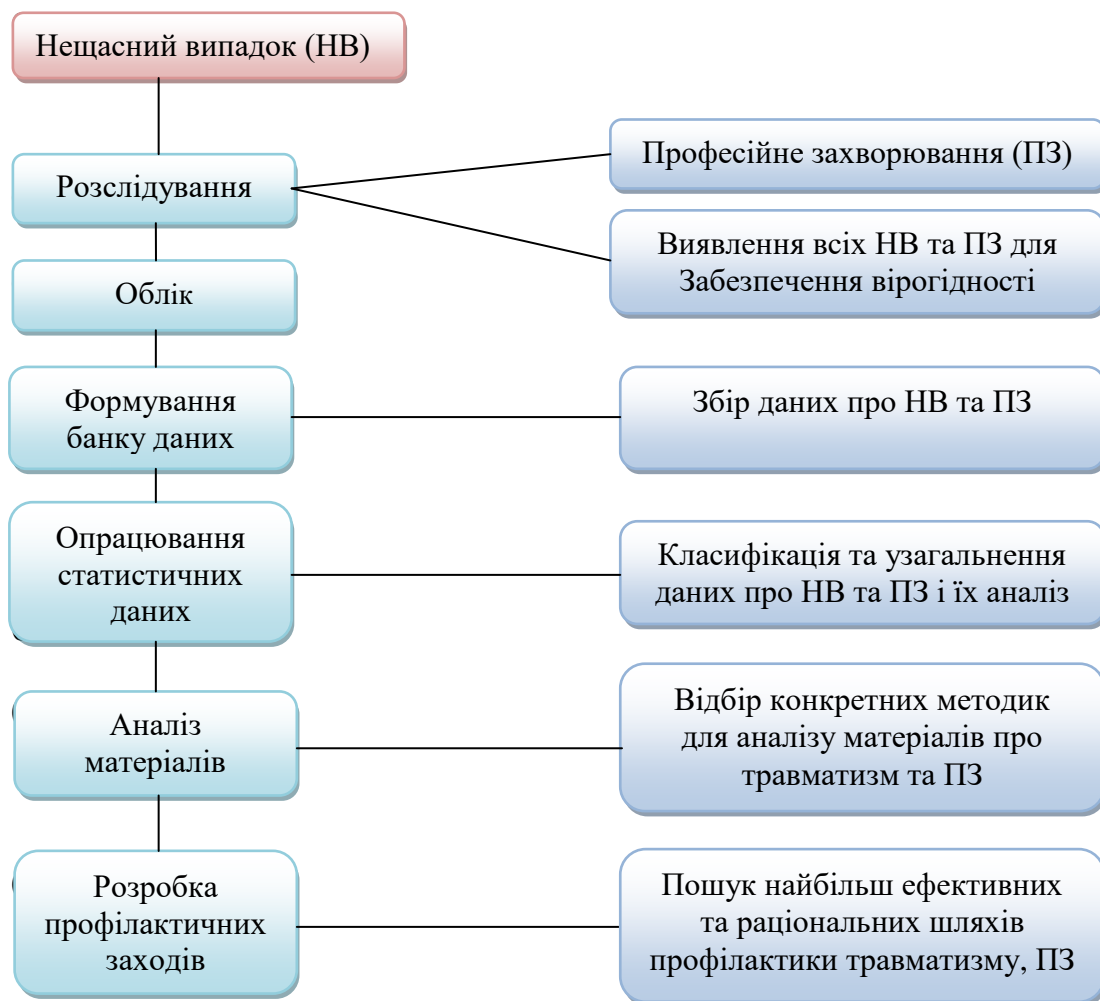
Нещасний випадок (НВ)

Розслідування

Професійне захворювання (ПЗ)

Виявлення всіх НВ та ПЗ для Забезпечення вірогідності

Облік

Формування банку даних

Збір даних про НВ та ПЗ

Опрацювання статистичних даних

Класифікація та узагальнення даних про НВ та ПЗ і їх аналіз

Аналіз матеріалів

Відбір конкретних методик для аналізу матеріалів про травматизм та ПЗ

Розробка профілактичних заходів

Пошук найбільш ефективних та раціональних шляхів профілактики травматизму, ПЗ